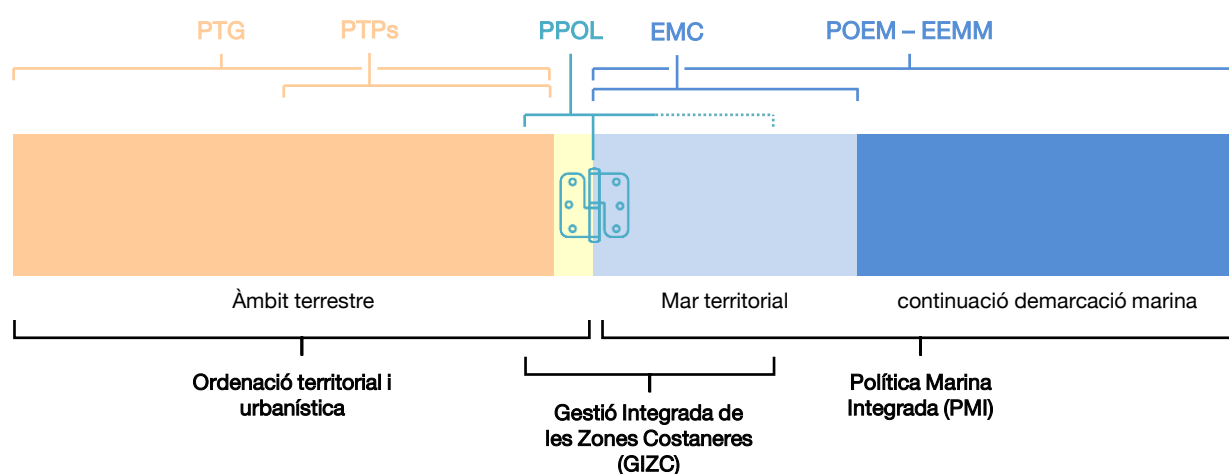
PTG PTPs PPOL EMC POEM – EEMM

Àmbit terrestre

Mar territorial

continuació demarcació marina

Ordenació territorial i urbanística

Gestió Integrada de les Zones Costaneres (GIZC)

Política Marina Integrada (PMI)